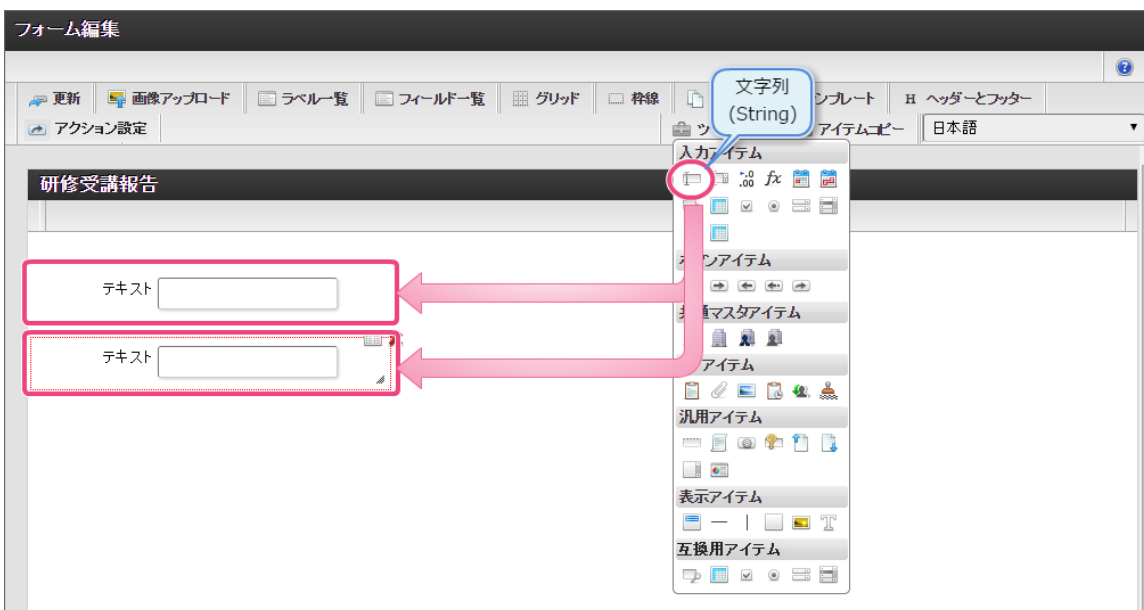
フォーム編集

更新 | 画像アップロード | ラベル一覧 | フィールド一覧 | グリッド | 枠線 | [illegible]ンプレート | H ヘッダーとフッター

アクション設定 | ツ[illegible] アイテムコピー | 日本語

文字列 (String)

研修受講報告

テキスト

テキスト

入力アイテム

$fx$

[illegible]ンアイテム

共通マスタアイテム

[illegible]アイテム

汎用アイテム

表示アイテム

互換用アイテム